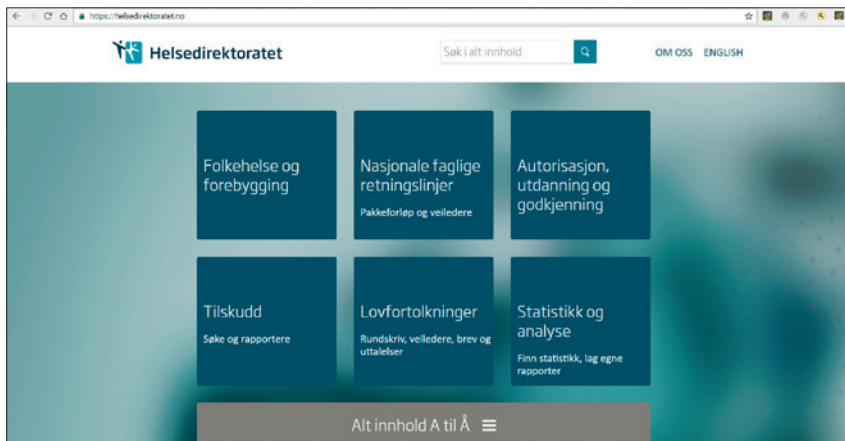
https://helsedirektoratet.no

Helsedirektoratet

Søk i alt innhold

OM OSS ENGLISH

Folkehelse og forebygging

Nasjonale faglige retningslinjer

Pakkeforløp og veiledere

Autorisasjon, utdanning og godkjenning

Tilskudd

Søke og rapportere

Lovfortolkninger

Rundskriv, veiledere, brev og uttalelser

Statistikk og analyse

Finn statistikk, lag egne rapporter

Alt innhold A til Å